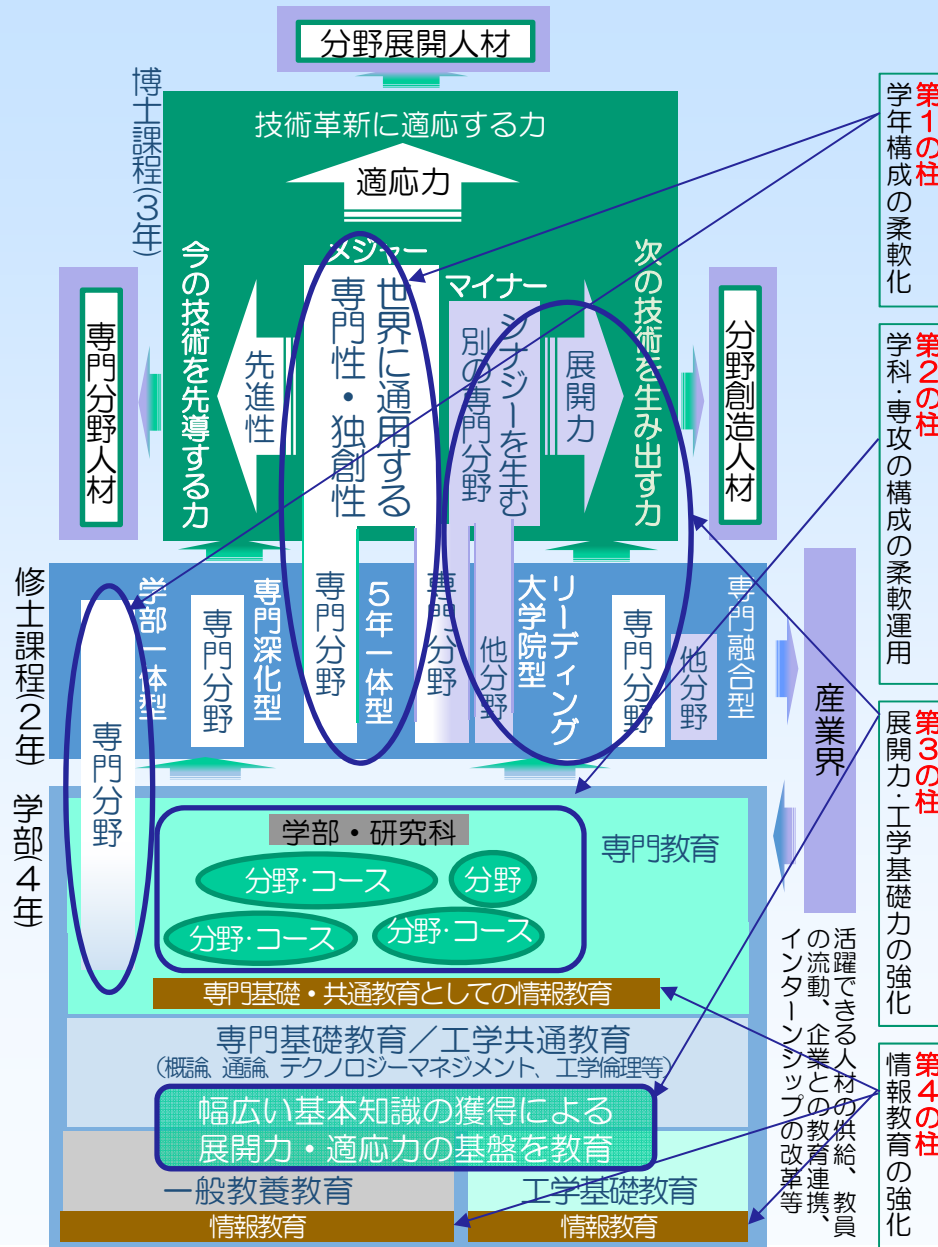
分野展開人材

博士課程(3年)

技術革新に適応する力

適応力

メジャー

マイナー

今の技術を先導する力

先進性

世界に通用する専門性・独創性

シナジーを生む別の専門分野

展開力

次の技術を生み出す力

専門分野人材

分野創造人材

修士課程(2年)

学部一体型

専門分野

専門深化型

専門分野

専門分野

5年一体型

専門分野

他分野

リーディング大学院型

専門分野

他分野

専門融合型

産業界

学部(4年)

専門分野

学部・研究科

分野·コース

分野

分野·コース

分野·コース

専門教育

専門基礎・共通教育としての情報教育

専門基礎教育／工学共通教育
(概論、通論、テクノロジーマネジメント、工学倫理等)

幅広い基本知識の獲得による展開力・適応力の基盤を教育

一般教養教育

工学基礎教育

情報教育

情報教育

活躍できる人材の供給、教員の流動、企業との教育連携、インターンシップの改革等

第1の柱
学年構成の柔軟化

第2の柱
学科·専攻の構成の柔軟運用

第3の柱
展開力·工学基礎力の強化

第4の柱
情報教育の強化